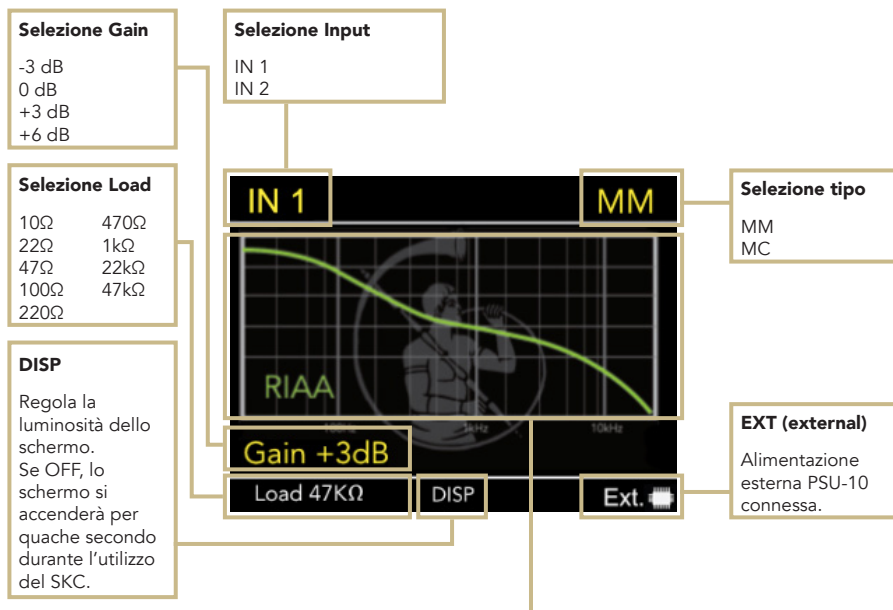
**Selezione Gain**

-3 dB
0 dB
+3 dB
+6 dB

**Selezione Input**

IN 1
IN 2

**Selezione Load**

| | |
|---|---|
| 10Ω | 470Ω |
| 22Ω | 1kΩ |
| 47Ω | 22kΩ |
| 100Ω | 47kΩ |
| 220Ω | |

**DISP**

Regola la luminosità dello schermo.
Se OFF, lo schermo si accenderà per quache secondo durante l'utilizzo del SKC.

IN 1

MM

RIAA

100Hz

1kHz

10kHz

Gain +3dB

Load 47KΩ

DISP

Ext.

**Selezione tipo**

MM
MC

**EXT (external)**

Alimentazione esterna PSU-10 connessa.